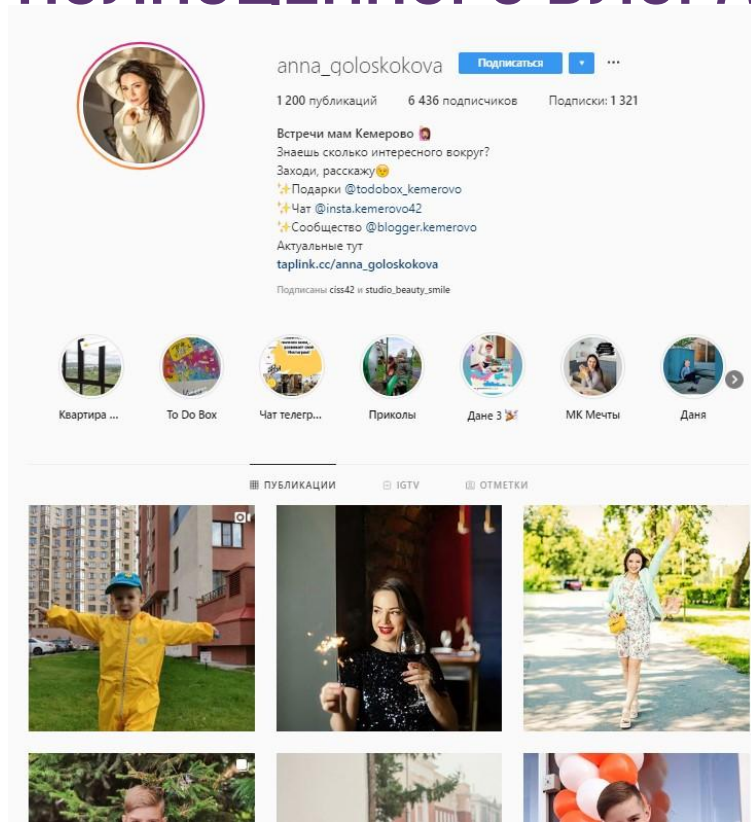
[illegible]

anna_goloskokova Подписаться ▾ ···

1 200 публикаций 6 436 подписчиков Подписки: 1 321

Встречи мам Кемерово
Знаешь сколько интересного вокруг?
Заходи, расскажу
✨Подарки @todobox_kemerovo
✨Чат @insta.kemerovo42
✨Сообщество @blogger.kemerovo
Актуальные тут
taplink.cc/anna_goloskokova

Подписаны ciss42 и studio_beauty_smile

Квартира ... To Do Box Чат телегр... Приколы Дане 3 МК Мечты Даня

ПУБЛИКАЦИИ IGTV ОТМЕТКИ